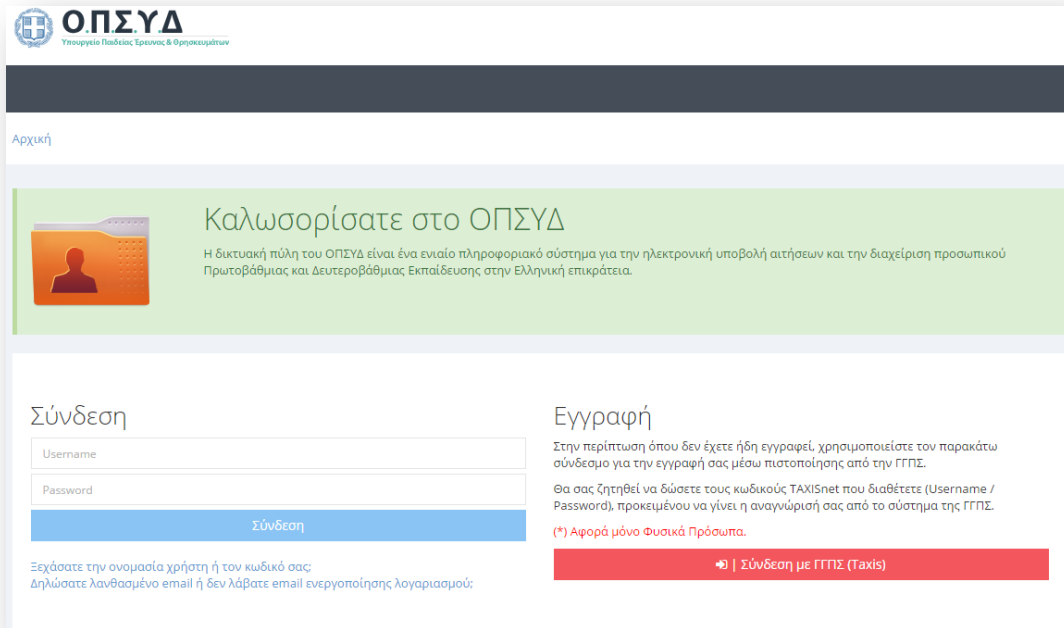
Ο.Π.Σ.Υ.Δ
Υπουργείο Παιδείας Έρευνας & Θρησκευμάτων

Αρχική

Καλωσορίσατε στο ΟΠΣΥΔ

Η δικτυακή πύλη του ΟΠΣΥΔ είναι ένα ενιαίο πληροφοριακό σύστημα για την ηλεκτρονική υποβολή αιτήσεων και την διαχείριση προσωπικού Πρωτοβάθμιας και Δευτεροβάθμιας Εκπαίδευσης στην Ελληνική επικράτεια.

Σύνδεση

Username

Password

Σύνδεση

Ξεχάσατε την ονομασία χρήστη ή τον κωδικό σας;
Δηλώσατε λανθασμένο email ή δεν λάβατε email ενεργοποίησης λογαριασμού;

Εγγραφή

Στην περίπτωση όπου δεν έχετε ήδη εγγραφεί, χρησιμοποιείστε τον παρακάτω σύνδεσμο για την εγγραφή σας μέσω πιστοποίησης από την ΓΓΠΣ.

Θα σας ζητηθεί να δώσετε τους κωδικούς TAXISnet που διαθέτετε (Username / Password), προκειμένου να γίνει η αναγνώρισή σας από το σύστημα της ΓΓΠΣ.

(*) Αφορά μόνο Φυσικά Πρόσωπα.

| Σύνδεση με ΓΓΠΣ (Taxis)